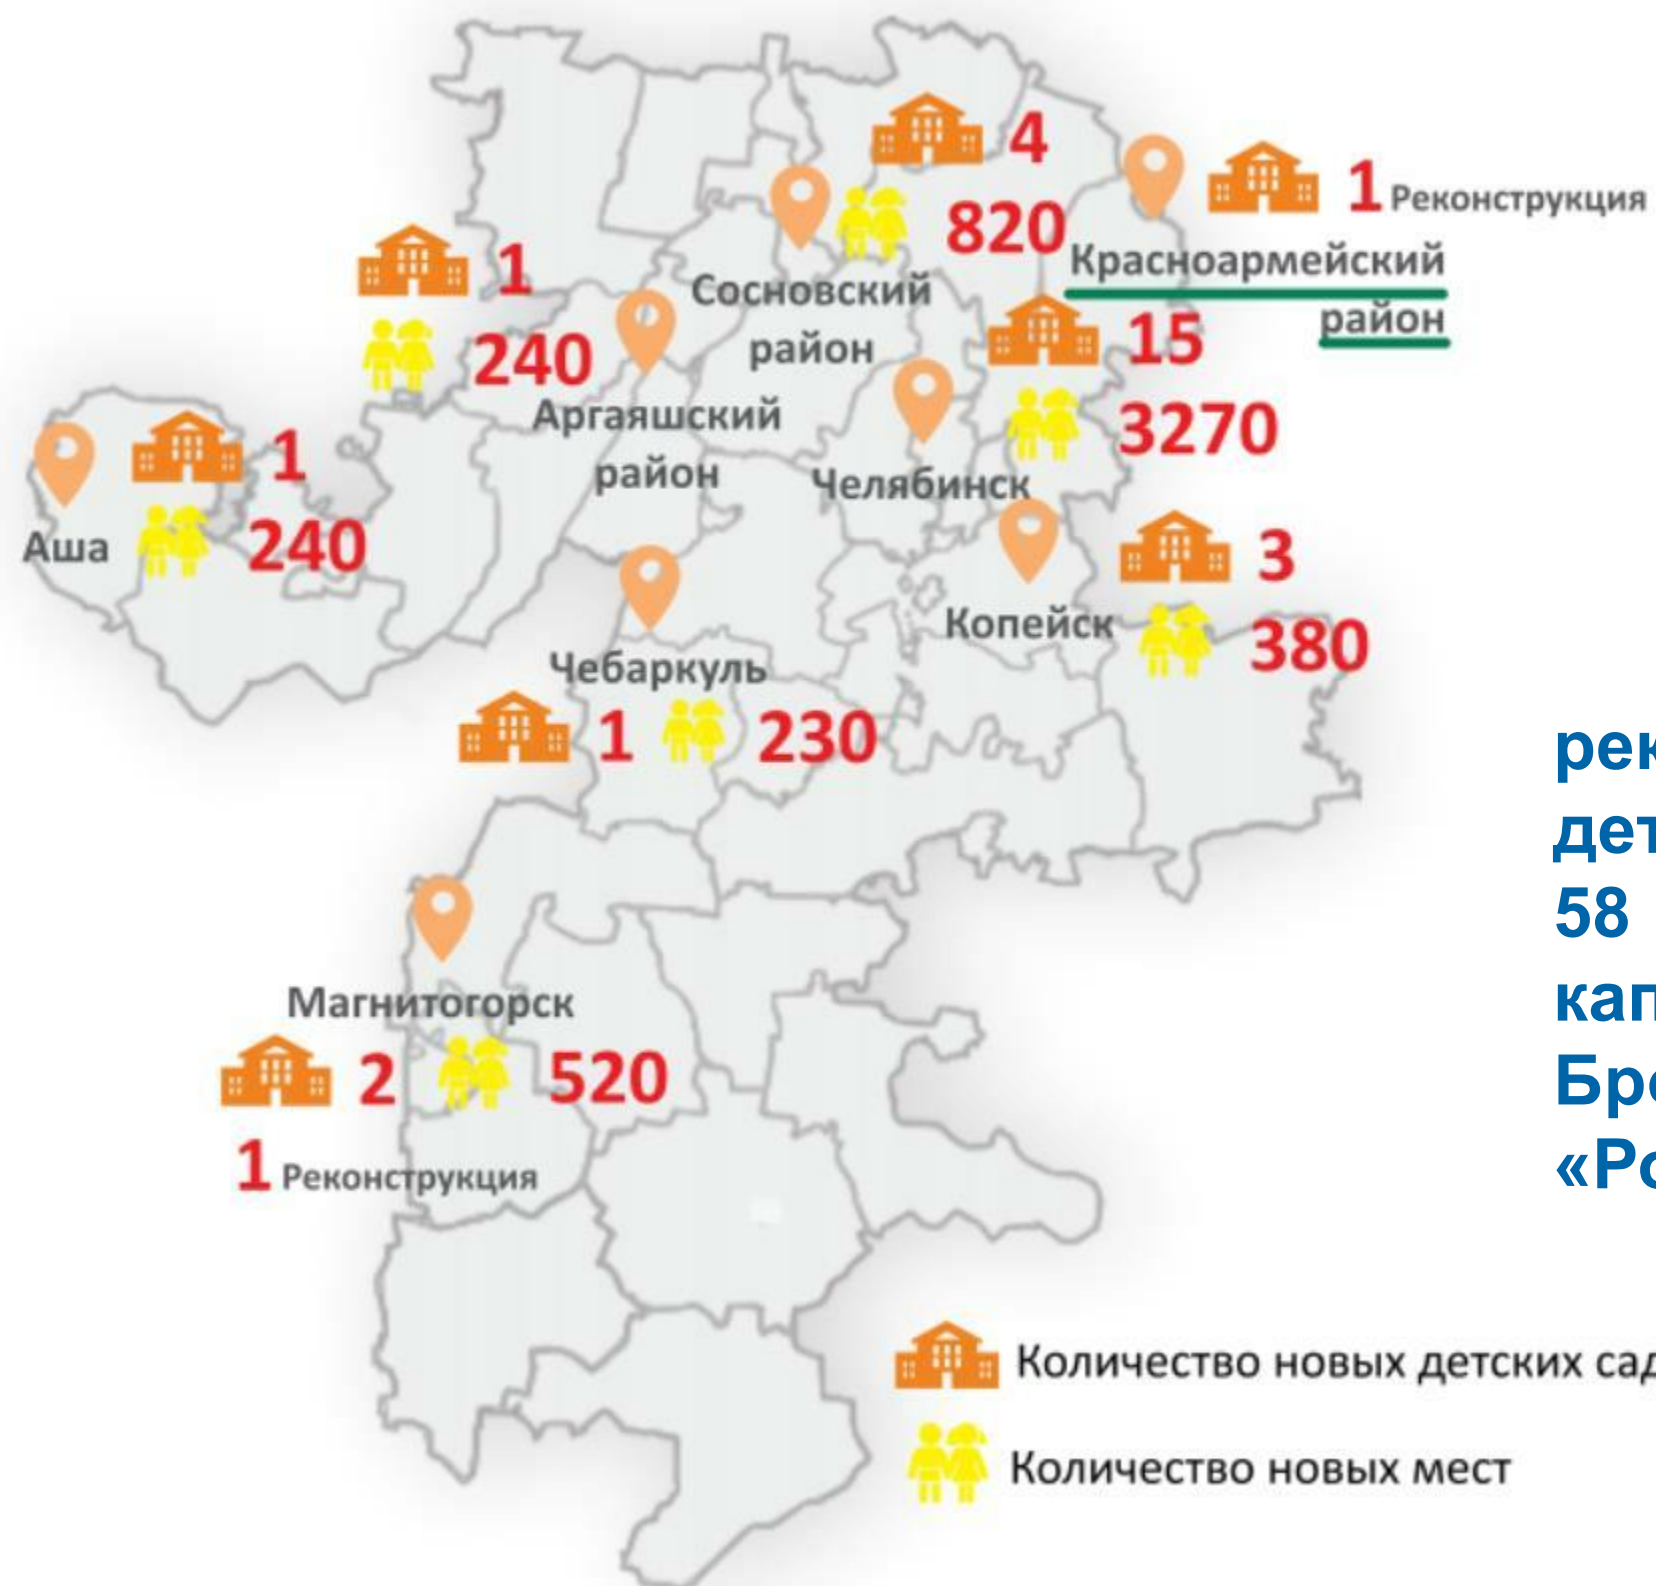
4
820
Сосновский район
1 Реконструкция
Красноармейский район
1
240
Аргаяшский район
15
3270
Челябинск
Аша
1
240
3
380
Копейск
Чебаркуль
1
230
Магнитогорск
2
520
1 Реконструкция

рек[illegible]
дет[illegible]
58 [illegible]
кап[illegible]
Бр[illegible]
«Р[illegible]

Количество новых детских сад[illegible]
Количество новых мест